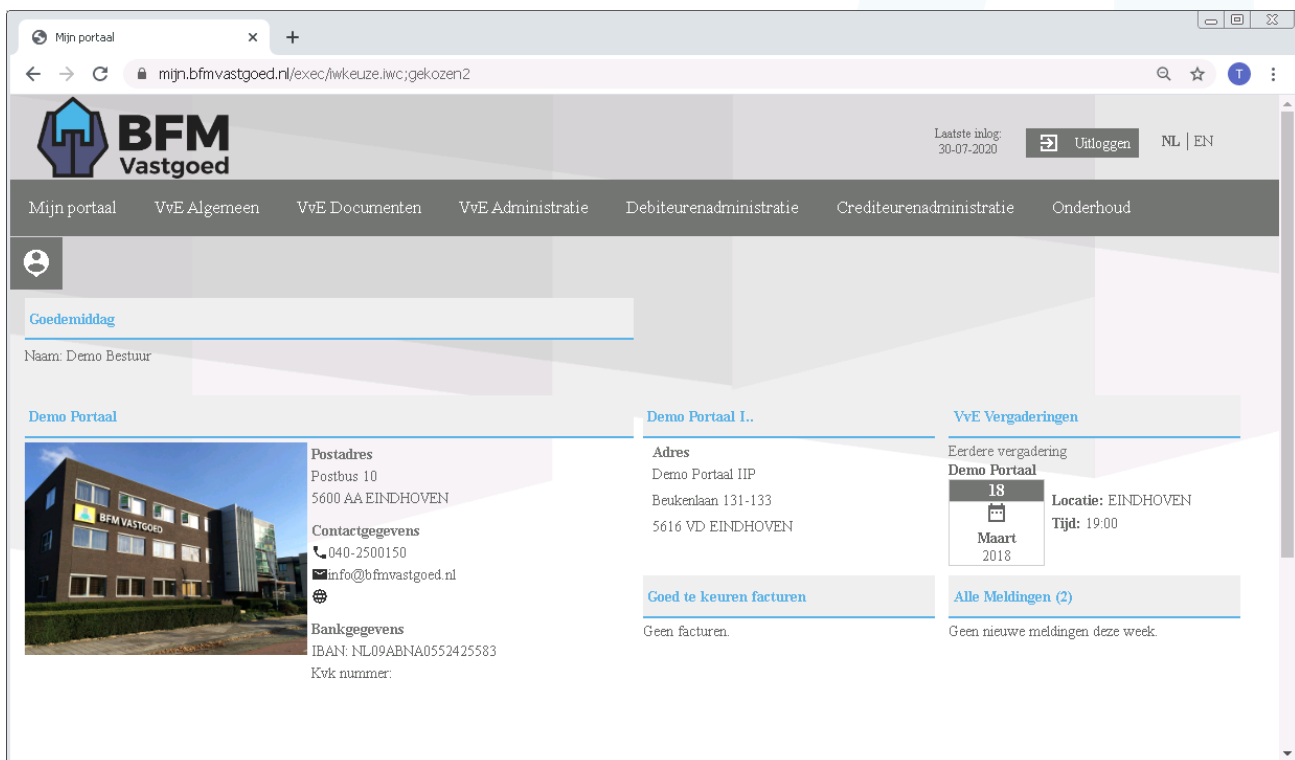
Mijn portaal × +

mijn.bfmvastgoed.nl/exec/iwkeuze.iwc;gekozen2

BFM Vastgoed

Laatste inlog: 30-07-2020

Uitloggen

NL | EN

Mijn portaal VvE Algemeen VvE Documenten VvE Administratie Debiteurenadministratie Crediteurenadministratie Onderhoud

Goedemiddag

Naam: Demo Bestuur

Demo Portaal

BFM VASTGOED

Postadres
Postbus 10
5600 AA EINDHOVEN

Contactgegevens
040-2500150
info@bfmvastgoed.nl

Bankgegevens
IBAN: NL09ABNA0552425583
Kvk nummer:

Demo Portaal I..

Adres
Demo Portaal IIP
Beukenlaan 131-133
5616 VD EINDHOVEN

Goed te keuren facturen

Geen facturen.

VvE Vergaderingen

Eerdere vergadering
Demo Portaal
18
Maart
2018
Locatie: EINDHOVEN
Tijd: 19:00

Alle Meldingen (2)

Geen nieuwe meldingen deze week.